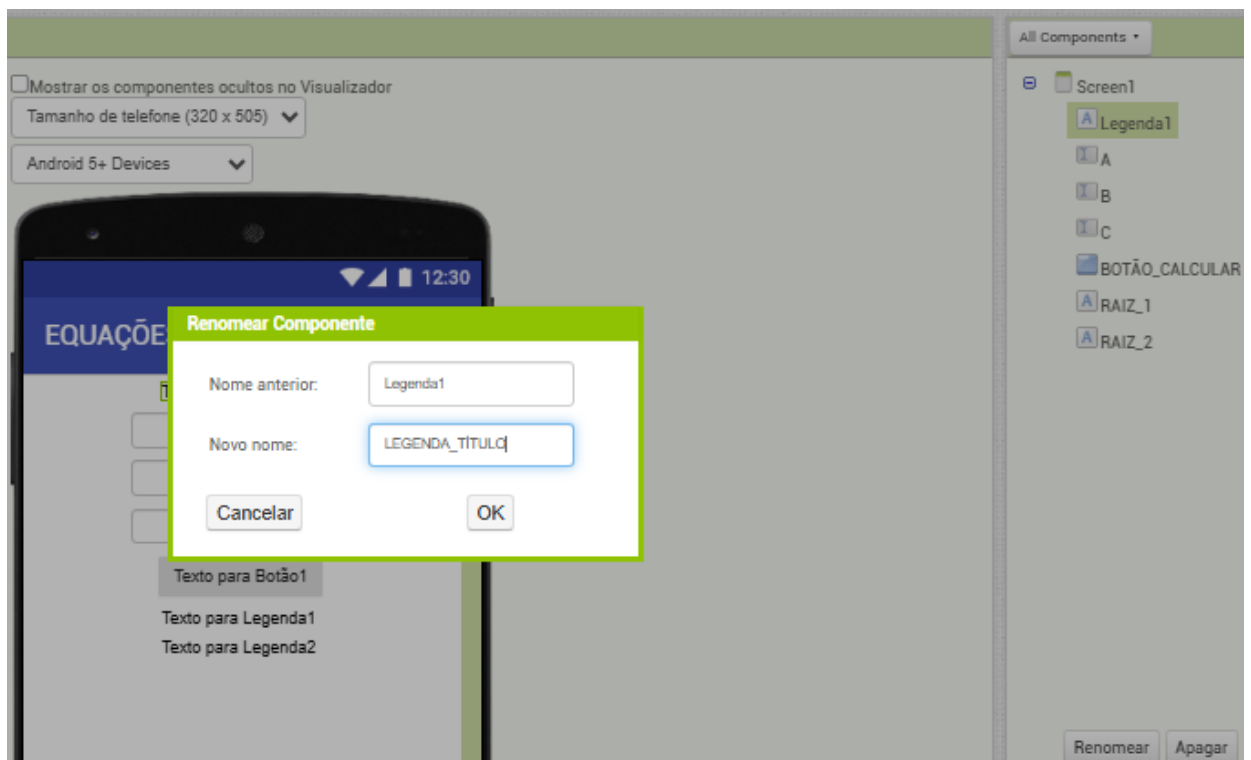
Mostrar os componentes ocultos no Visualizador
Tamanho de telefone (320 x 505)
Android 5+ Devices
12:30
EQUAÇÕE
Renomear Componente
Nome anterior: Legenda1
Novo nome: LEGENDA_TÍTULO
Cancelar
OK
Texto para Botão1
Texto para Legenda1
Texto para Legenda2
All Components
Screen1
Legenda1
A
B
C
BOTÃO_CALCULAR
RAIZ_1
RAIZ_2
Renomear
Apagar